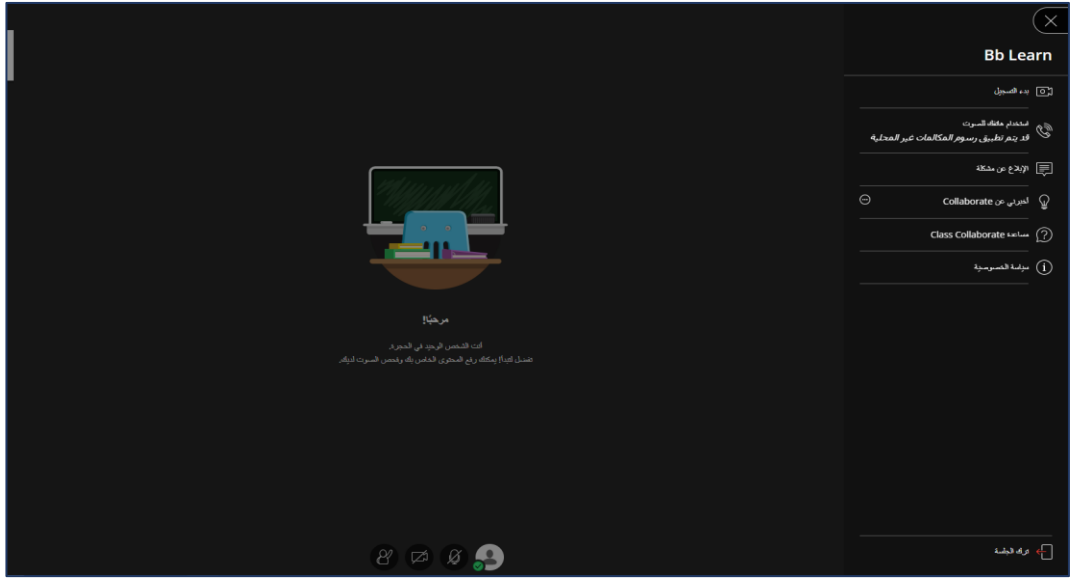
Bb Learn

بدء التسجيل

استخدام هاتف الصوت
قد يتم تطبيق رسوم المكالمات غير المحلية

الإبلاغ عن مشكلة

أخبرني عن Collaborate

Class Collaborate مساعدة

سياسة الخصوصية

مرحبًا!

أنت الشخص الوحيد في الحجرة.
تفضل لقد!! يمكنك رفع المحتوى الخاص بك وفحص الصوت لديك

ترك الجلسة